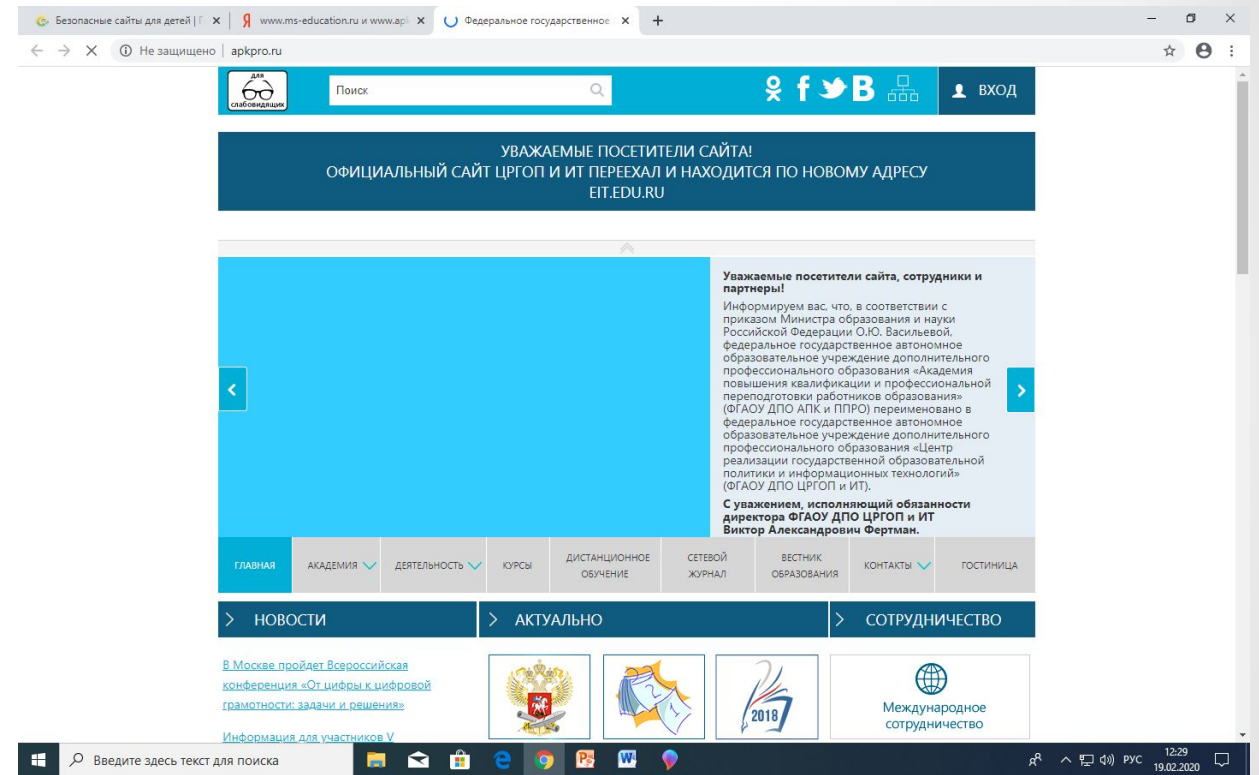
Безопасные сайты для детей | Г × | Я www.ms-education.ru и www.ap × | Федеральное государственное × | +

Не защищено | apkpro.ru

для слабовидящих

Поиск

ВХОД

УВАЖАЕМЫЕ ПОСЕТИТЕЛИ САЙТА!
ОФИЦИАЛЬНЫЙ САЙТ ЦРГОП И ИТ ПЕРЕЕХАЛ И НАХОДИТСЯ ПО НОВОМУ АДРЕСУ
EIT.EDU.RU

Уважаемые посетители сайта, сотрудники и партнеры!

Информируем вас, что, в соответствии с приказом Министра образования и науки Российской Федерации О.Ю. Васильевой, федеральное государственное автономное образовательное учреждение дополнительного профессионального образования «Академия повышения квалификации и профессиональной переподготовки работников образования» (ФГАОУ ДПО АПК и ППРО) переименовано в федеральное государственное автономное образовательное учреждение дополнительного профессионального образования «Центр реализации государственной образовательной политики и информационных технологий» (ФГАОУ ДПО ЦРГОП и ИТ).

С уважением, исполняющий обязанности директора ФГАОУ ДПО ЦРГОП и ИТ Виктор Александрович Фертман.

ГЛАВНАЯ | АКАДЕМИЯ | ДЕЯТЕЛЬНОСТЬ | КУРСЫ | ДИСТАНЦИОННОЕ ОБУЧЕНИЕ | СЕТЕВОЙ ЖУРНАЛ | ВЕСТНИК ОБРАЗОВАНИЯ | КОНТАКТЫ | ГОСТИНИЦА

НОВОСТИ

АКТУАЛЬНО

СОТРУДНИЧЕСТВО

В Москве пройдет Всероссийская конференция «От цифры к цифровой грамотности: задачи и решения»

Информация для участников V

2018

Международное сотрудничество

Введите здесь текст для поиска

РУС 12:29 19.02.2020